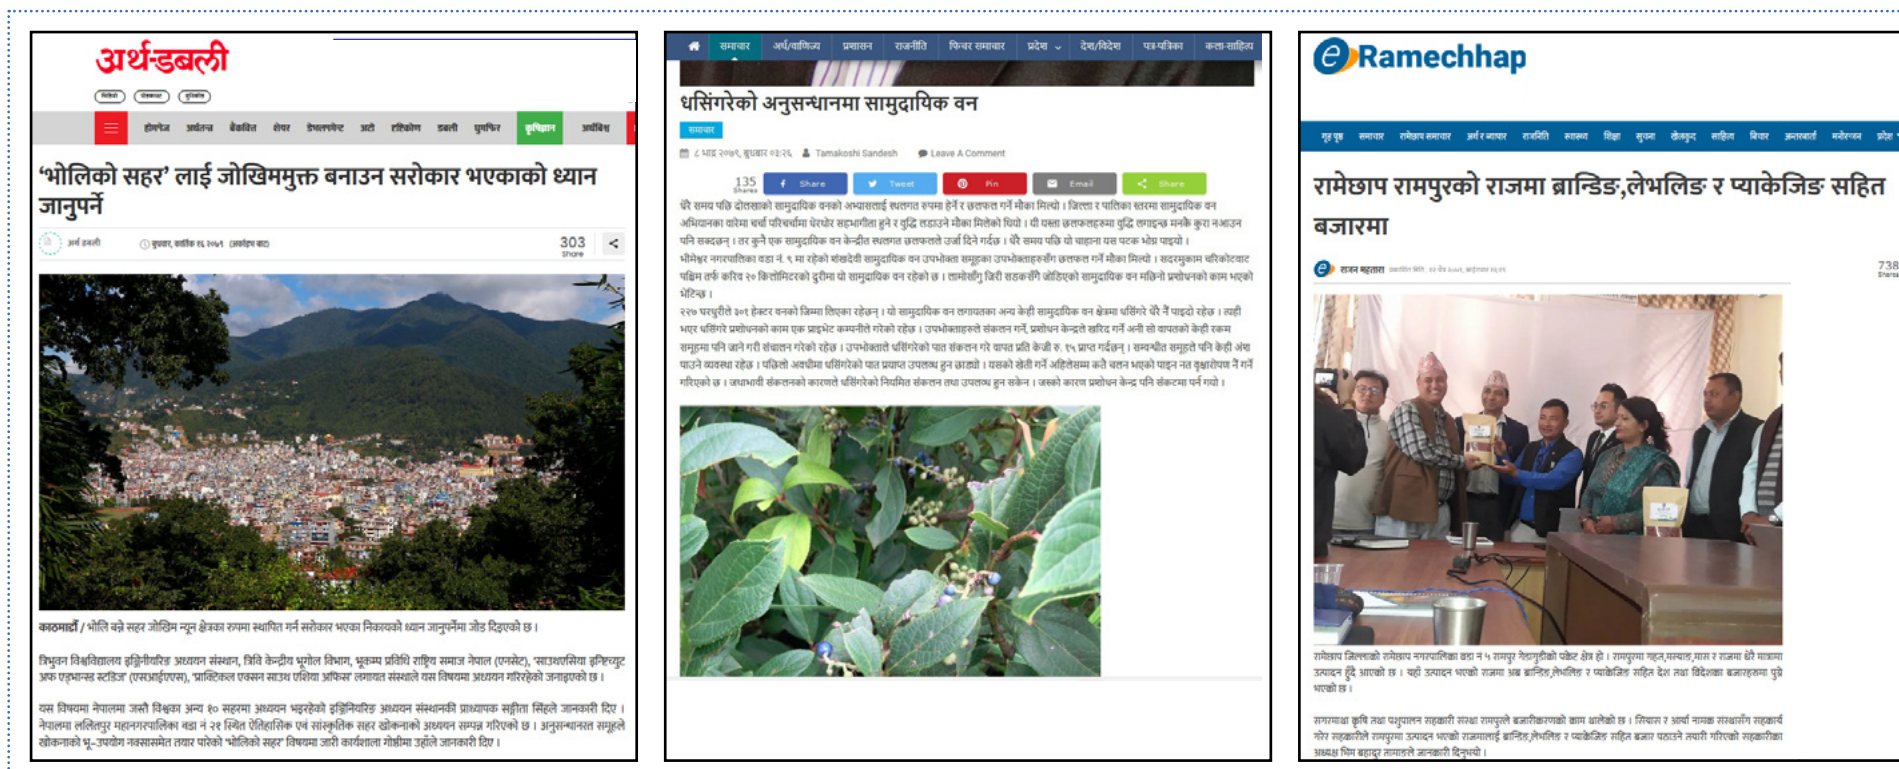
अर्थडबली

होमपेज अर्थतन्त्र बैंकवित्त शेयर टेक्नोलोजी अटो ट्राभेल डबली पुराण कृषिज्ञान अर्थविश्व

'भोलिको सहर' लाई जोखिममुक्त बनाउन सरोकार भएकाको ध्यान जानुपर्ने

अर्थ डबली

303 Share

काठमाडौं / भोलि बन्ने सहर जोखिम न्यून क्षेत्रका रुपमा स्थापित गर्न सरोकार भएका निकायको ध्यान जानुपर्नेमा जोड दिइएको छ ।

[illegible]

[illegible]

समाचार अर्थ/वाणिज्य प्रवास राजनीति फिचर समाचार प्रदेश देश/विदेश पत्रपत्रिका कला-साहित्य

धसिंगरेको अनुसन्धानमा सामुदायिक वन

समाचार

Tamakoshi Sandesh Leave A Comment

135 Shares Share Tweet Pin Email Share

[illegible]

Ramechhap

रामेछाप रामपुरको राजमा ब्राण्डिङ,लेभलिङ र प्याकेजिङ सहित बजारमा

738 Shares

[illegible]